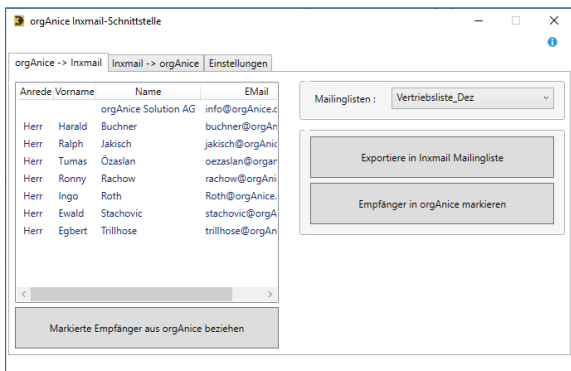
orgAnice Inxmail-Schnittstelle

orgAnice -> Inxmail | Inxmail -> orgAnice | Einstellungen

| Anrede | Vorname | Name | EMail |
|---|---|---|---|
| | | orgAnice Solution AG | info@orgAnice.c |
| Herr | Harald | Buchner | buchner@orgAn |
| Herr | Ralph | Jakisch | jakisch@orgAn |
| Herr | Tumas | Özaslan | oezaslan@organ |
| Herr | Ronny | Rachow | rachow@orgAni |
| Herr | Ingo | Roth | Roth@orgAnice. |
| Herr | Ewald | Stachovic | stachovic@orgA |
| Herr | Egbert | Trillhose | trillhose@orgAn |

Markierte Empfänger aus orgAnice beziehen

Mailinglisten : Vertriebsliste_Dez

Exportiere in Inxmail Mailingliste

Empfänger in orgAnice markieren